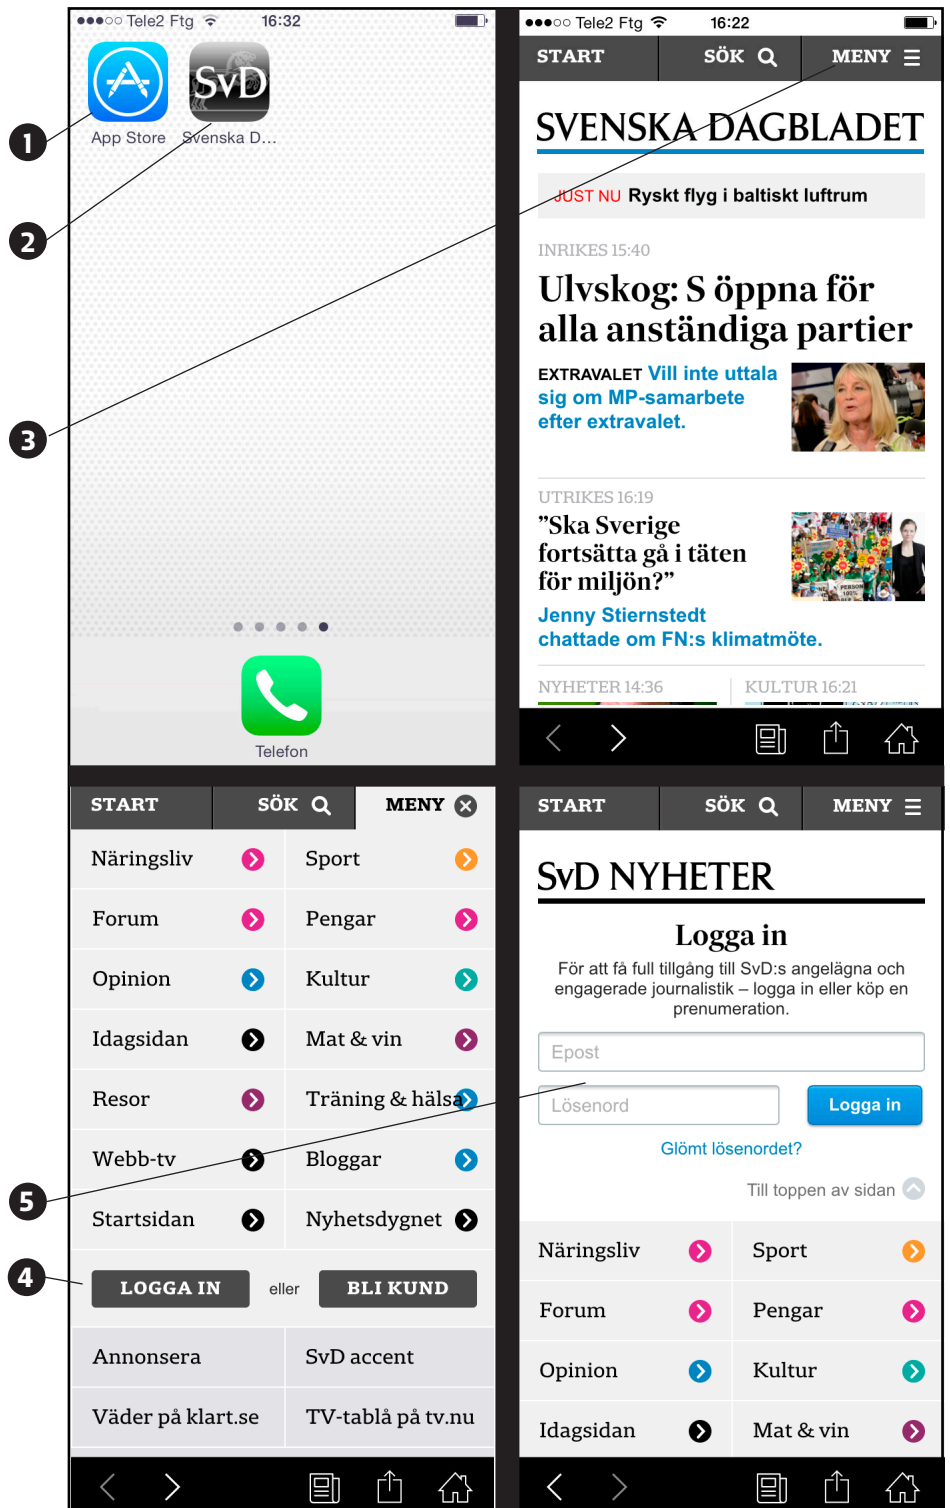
●●●○○ Tele2 Ftg 16:32

App Store
Svenska D...

Telefon

1
2
3

●●●○○ Tele2 Ftg 16:22

START
SÖK
MENY

SVENSKA DAGBLADET

JUST NU Ryskt flyg i baltiskt luftrum

INRIKES 15:40

Ulvskog: S öppna för alla anständiga partier

EXTRAVALET Vill inte uttala sig om MP-samarbete efter extravalet.

UTRIKES 16:19

”Ska Sverige fortsätta gå i täten för miljön?”

Jenny Stiernstedt chattade om FN:s klimatmöte.

NYHETER 14:36
KULTUR 16:21

START
SÖK
MENY

| Näringsliv | Sport |
|---|---|
| Forum | Pengar |
| Opinion | Kultur |
| Idagsidan | Mat & vin |
| Resor | Träning & hälsa |
| Webb-tv | Bloggar |
| Startsidan | Nyhetsdygnet |

5
4

LOGGA IN eller BLI KUND

| Annonsera | SvD accent |
|---|---|
| Väder på klart.se | TV-tablå på tv.nu |

START
SÖK
MENY

SvD NYHETER

Logga in

För att få full tillgång till SvD:s angelägna och engagerade journalistik – logga in eller köp en prenumeration.

Epost
Lösenord
Logga in

Glömt lösenordet?

Till toppen av sidan

| Näringsliv | Sport |
|---|---|
| Forum | Pengar |
| Opinion | Kultur |
| Idagsidan | Mat & vin |